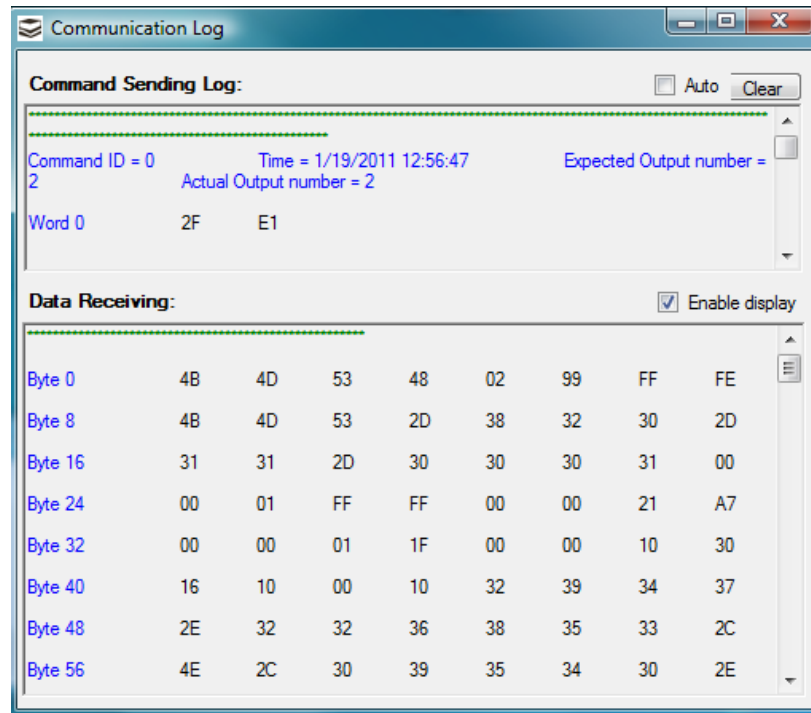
Communication Log

Command Sending Log:

Auto

Clear

************************************************************************************************************************************************

Command ID = 0 Time = 1/19/2011 12:56:47 Expected Output number = 2 Actual Output number = 2

Word 0 2F E1

Data Receiving:

Enable display

**************************************************

| | | | | | | | | |
|---|---|---|---|---|---|---|---|---|
| Byte 0 | 4B | 4D | 53 | 48 | 02 | 99 | FF | FE |
| Byte 8 | 4B | 4D | 53 | 2D | 38 | 32 | 30 | 2D |
| Byte 16 | 31 | 31 | 2D | 30 | 30 | 30 | 31 | 00 |
| Byte 24 | 00 | 01 | FF | FF | 00 | 00 | 21 | A7 |
| Byte 32 | 00 | 00 | 01 | 1F | 00 | 00 | 10 | 30 |
| Byte 40 | 16 | 10 | 00 | 10 | 32 | 39 | 34 | 37 |
| Byte 48 | 2E | 32 | 32 | 36 | 38 | 35 | 33 | 2C |
| Byte 56 | 4E | 2C | 30 | 39 | 35 | 34 | 30 | 2E |